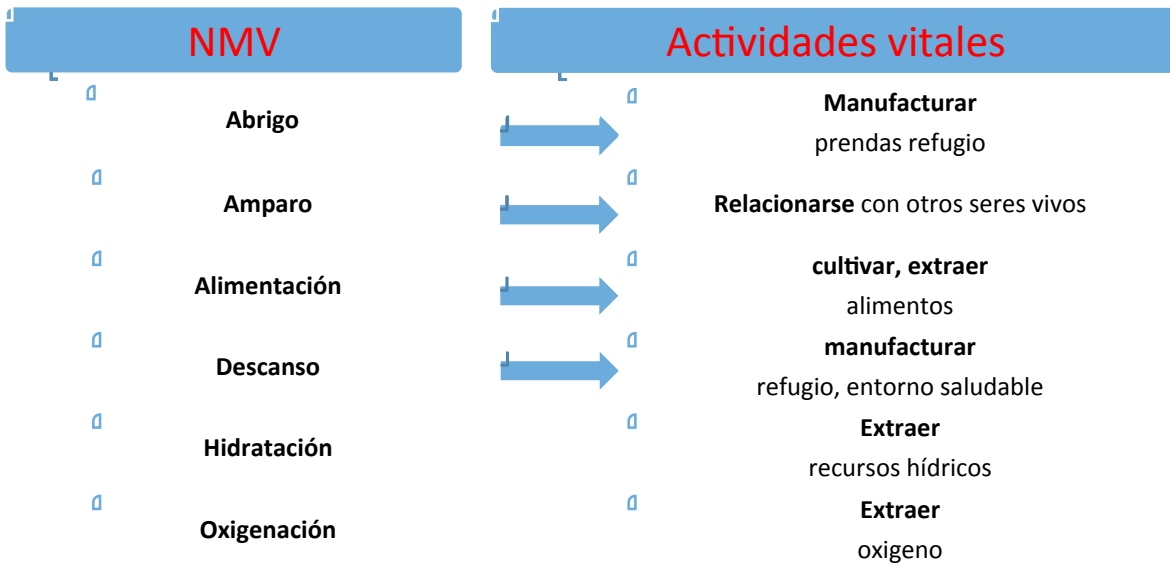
| NMV | Actividades vitales |
|---|---|
| **Abrigo** | **Manufacturar** prendas refugio |
| **Amparo** | **Relacionarse** con otros seres vivos |
| **Alimentación** | **cultivar, extraer** alimentos |
| **Descanso** | **manufacturar** refugio, entorno saludable |
| **Hidratación** | **Extraer** recursos hídricos |
| **Oxigenación** | **Extraer** oxigeno |